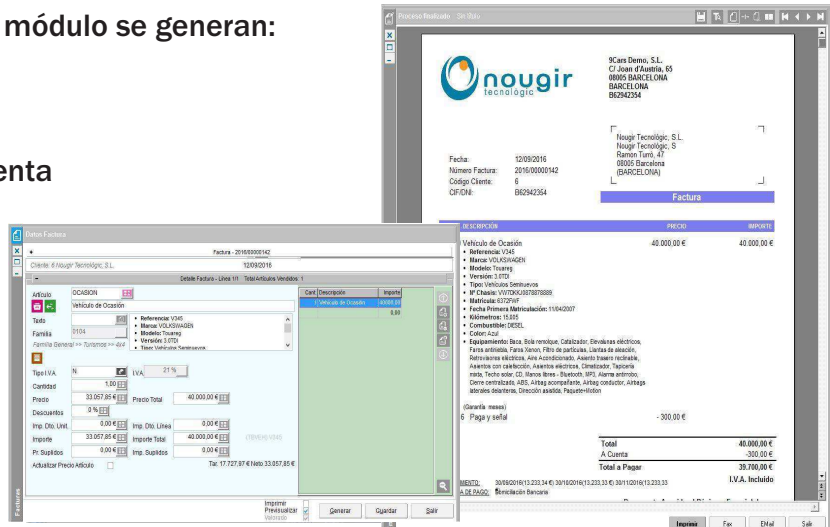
módulo se generan:

enta

Proceso finalizado - Sin filtro

9Cars Demo, S.L.
C/ Joan d'Àustria, 65
08005 BARCELONA
BARCELONA
B62942354

nougir
tecnològic

Nougir Tecnològic, S.L.
Nougir Tecnològic, S
Ramon Turró, 47
08005 Barcelona
(BARCELONA)

Fecha: 12/09/2016
Número Factura: 2016/00000142
Código Cliente: 6
CIF/DNI: B62942354

Factura

| DESCRIPCIÓN | PRECIO | IMPORTE |
|---|---|---|
| Vehículo de Ocasión | 40.000,00 € | 40.000,00 € |
| 6 Paga y señal | - 300,00 € | |

• Referencia: V345
• Marca: VOLKSWAGEN
• Modelo: Touareg
• Versión: 3.0TDI
• Tipo: Vehículos Seminuevos
• Nº Chasis: VWTDKK09878878889
• Matrícula: 6372FWF
• Fecha Primera Matriculación: 11/04/2007
• Kilómetros: 15.005
• Combustible: DIESEL
• Color: Azul
• Equipamiento: Baca, Bola remolque, Catalizador, Elevalunas eléctricos, Faros antiniebla, Faros Xenon, Filtro de partículas, Llantas de aleación, Retrovisores eléctricos, Aire Acondicionado, Asiento trasero reclinable, Asientos con calefacción, Asientos eléctricos, Climatizador, Tapicería mixta, Techo solar, CD, Manos libres - Bluetooth, MP3, Alarma antirrobo, Cierre centralizado, ABS, Airbag acompañante, Airbag conductor, Airbags laterales delanteros, Dirección asistida, Paquete+Motion

(Garantía meses)

Total 40.000,00 €
A Cuenta -300,00 €
Total a Pagar 39.700,00 €
I.V.A. Incluido

MIENTO: 30/09/2016(13.233,34 €) 30/10/2016(13.233,33 €) 30/11/2016(13.233,33
A DE PAGO: Domiciliación Bancaria

Imprimir Fax EMail Salir

Datos Factura
Factura - 2016/00000142
Cliente: 6 Nougir Tecnològic, S.L. 12/09/2016
Detalle Factura - Línea 1/1 Total Artículos Vendidos: 1
Artículo OCASION
Vehículo de Ocasión
Texto
• Referencia: V345
• Marca: VOLKSWAGEN
• Modelo: Touareg
• Versión: 3.0TDI
• Tipo: Vehículos Seminuevos
Familia 0124
Familia General >> Turismos >> 4x4
Tipo I.V.A. N I.V.A. 21 %
Cantidad 1,00
Precio 33.057,85 € Precio Total 40.000,00 €
Descuentos 0 %
Imp. Dto. Unit. 0,00 € Imp. Dto. Línea 0,00 €
Importe 33.057,85 € Importe Total 40.000,00 € (18/4DK) V345
Pr. Suplidos 0,00 € Imp. Suplidos 0,00 €
Actualizar Precio Artículo Tar. 17.727,97 € Neto 33.057,85 €
Cant Descripción Importe
1 Vehículo de Ocasión 40.000,00
0,00
Imprimir
Previsualizar
Generar Guardar Salir
Facturas